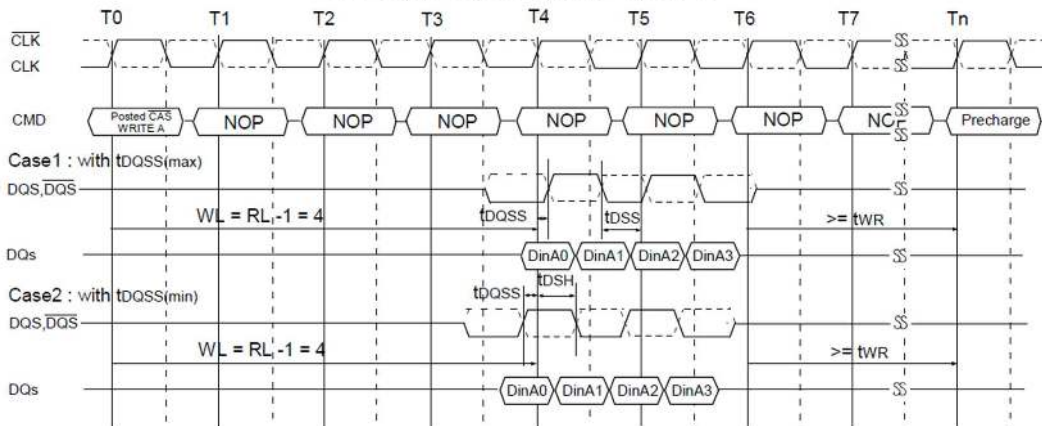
T0 T1 T2 T3 T4 T5 T6 T7 Tn

$\overline{CLK}$

CLK

CMD

Posted $\overline{CAS}$ WRITE A

NOP

NOP

NOP

NOP

NOP

NOP

NC

Precharge

Case1 : with tDQSS(max)

DQS,$\overline{DQS}$

WL = RL -1 = 4

tDQSS

tDSS

>= tWR

DQs

DinA0 DinA1 DinA2 DinA3

Case2 : with tDQSS(min)

tDQSS

tDSH

DQS,$\overline{DQS}$

WL = RL -1 = 4

>= tWR

DQs

DinA0 DinA1 DinA2 DinA3